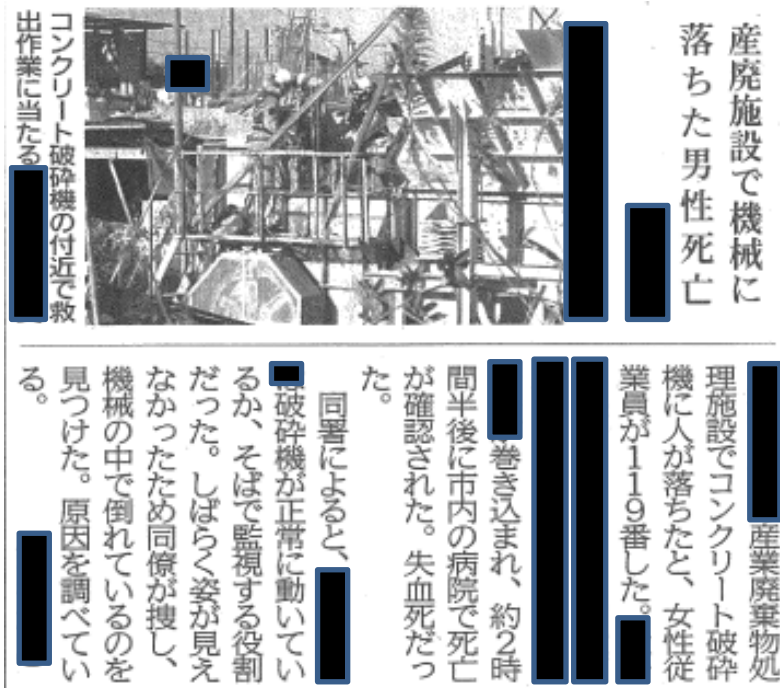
産廃施設で機械に落ちた男性死亡

コンクリート破砕機の付近で救出作業に当たる

産業廃棄物処理施設でコンクリート破砕機に人が落ちたと、女性従業員が119番した。

巻き込まれ、約2時間半後に市内の病院で死亡が確認された。失血死だった。

同署によると、破砕機が正常に動いているか、そばで監視する役割だった。しばらく姿が見えなかったため同僚が捜し、機械の中で倒れているのを見つけた。原因を調べている。